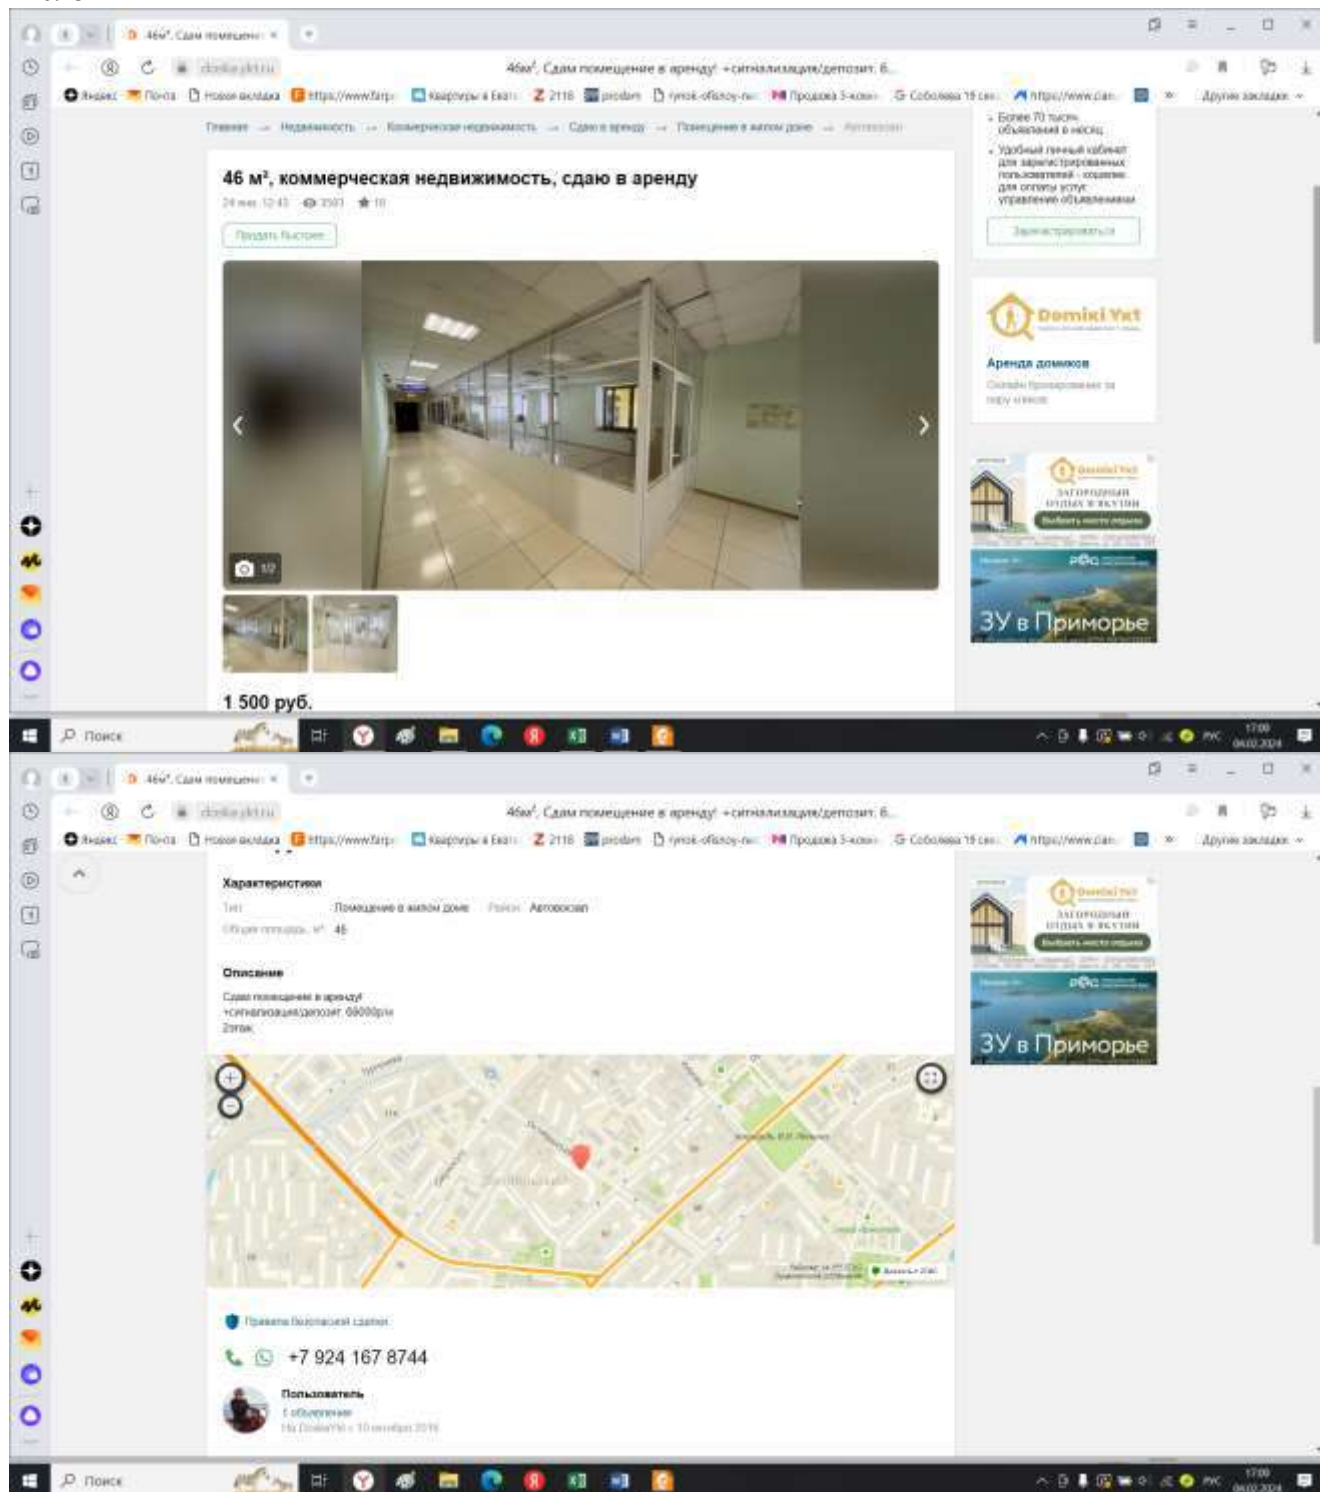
46м². Сдам помещение ×

46м². Сдам помещение в аренду! +сигнализация/депозит: 6...

Яндекс Почта Новая вкладка https://www.farp Квартиры в Екат Z 2116 prodam rynok-ofisnoy-n Продажа 3-комн Соболева 19 сек https://www.cian Другие закладки

Главная → Недвижимость → Коммерческая недвижимость → Сдаю в аренду → Помещение в жилом доме → Автовокзал

46 м², коммерческая недвижимость, сдаю в аренду

24 мая 12:43 3501 10

Продать быстрее

12

1 500 руб.

Более 70 тысяч объявлений в месяц

Удобный личный кабинет для зарегистрированных пользователей - кошелек для оплаты услуг управление объявлениями

Зарегистрироваться

Domiki Ykt

Аренда домиков

Онлайн бронирование за пару кликов

Domiki Ykt
ЗАГОРОДНЫЙ ОТДЫХ В ЯКУТИИ
Выбрать место отдыха

ЗУ в Приморье

Поиск

17:00
06.02.2024

46м². Сдам помещение ×

46м². Сдам помещение в аренду! +сигнализация/депозит: 6...

Характеристики

Тип Помещение в жилом доме Район Автовокзал

Общая площадь, м² 46

Описание

Сдам помещение в аренду!
+сигнализация/депозит: 60000р/м
2этаж

Правила безопасной сделки

+7 924 167 8744

Пользователь
1 объявление
На DomikiYkt с 10 октября 2019

Domiki Ykt
ЗАГОРОДНЫЙ ОТДЫХ В ЯКУТИИ
Выбрать место отдыха

ЗУ в Приморье

Поиск

17:00
06.02.2024